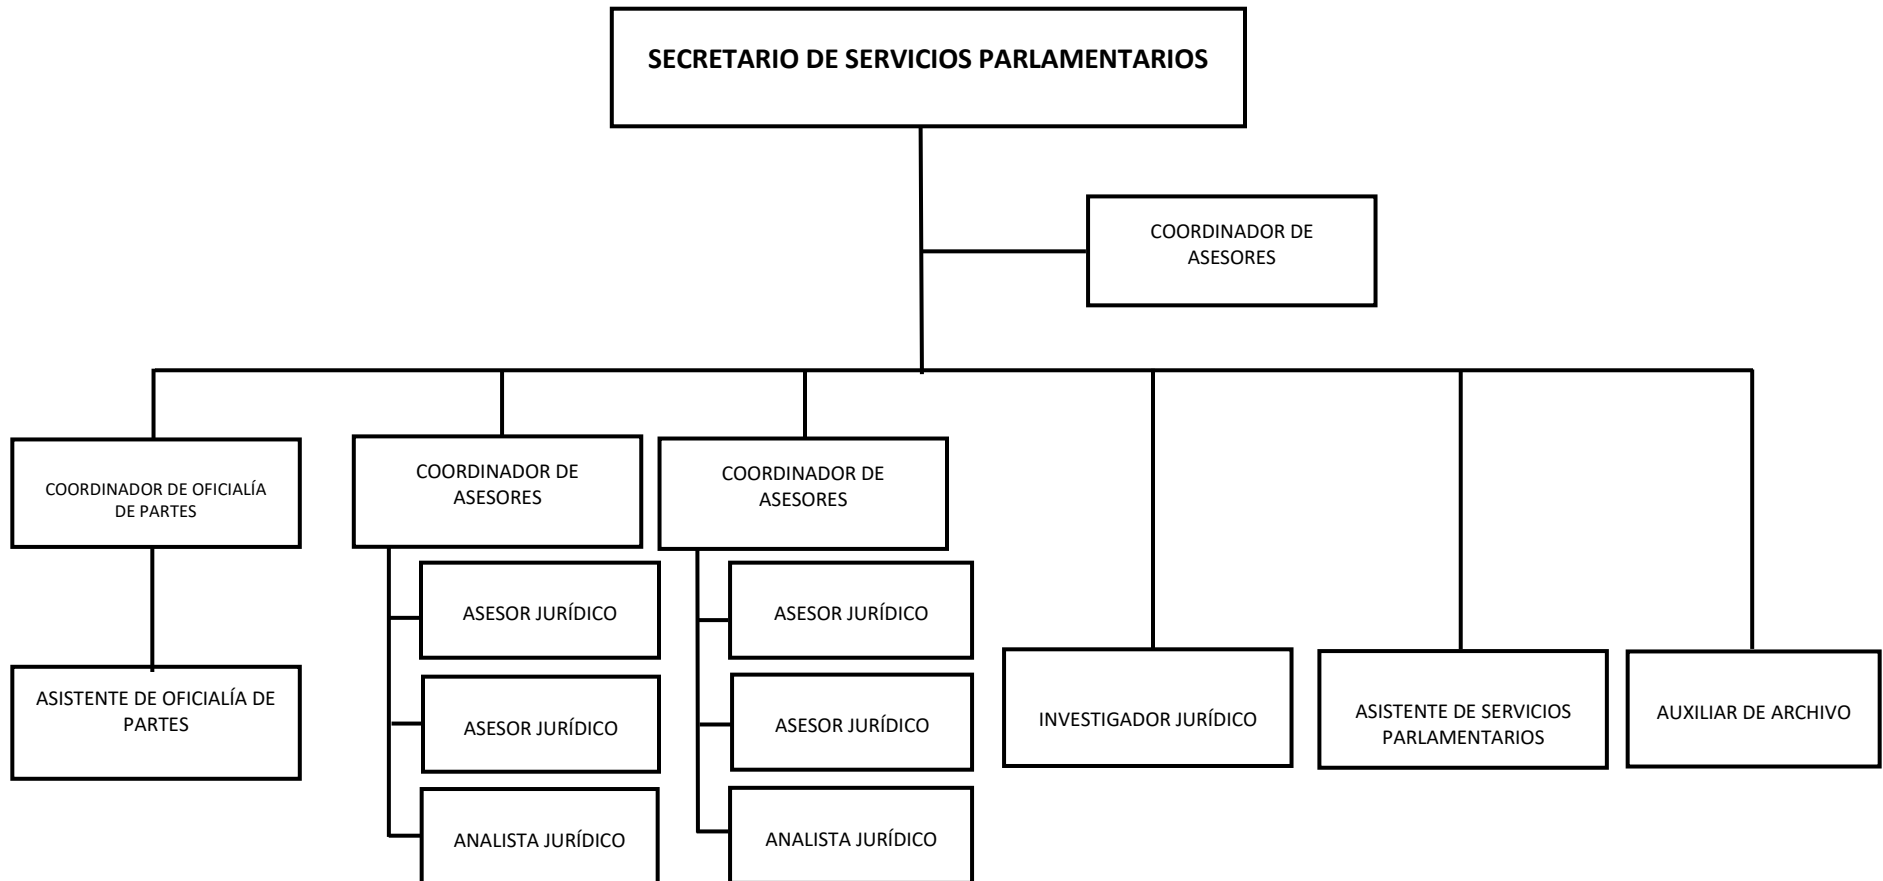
SECRETARIO DE SERVICIOS PARLAMENTARIOS

COORDINADOR DE ASESORES

COORDINADOR DE OFICIALÍA DE PARTES

ASISTENTE DE OFICIALÍA DE PARTES

COORDINADOR DE ASESORES

ASESOR JURÍDICO

ASESOR JURÍDICO

ANALISTA JURÍDICO

COORDINADOR DE ASESORES

ASESOR JURÍDICO

ASESOR JURÍDICO

ANALISTA JURÍDICO

INVESTIGADOR JURÍDICO

ASISTENTE DE SERVICIOS PARLAMENTARIOS

AUXILIAR DE ARCHIVO